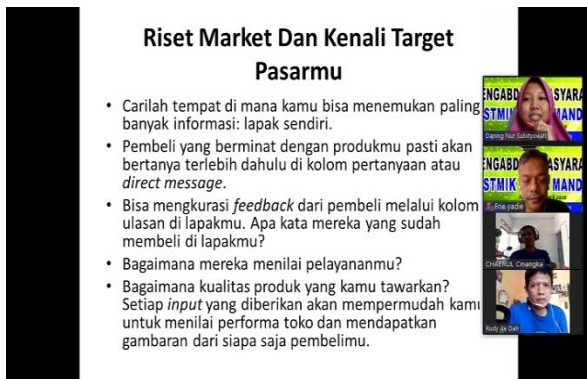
Riset Market Dan Kenali Target Pasarmu

• Carilah tempat di mana kamu bisa menemukan paling banyak informasi: lapak sendiri.

• Pembeli yang berminat dengan produkmu pasti akan bertanya terlebih dahulu di kolom pertanyaan atau *direct message*.

• Bisa mengkurasi *feedback* dari pembeli melalui kolom ulasan di lapakmu. Apa kata mereka yang sudah membeli di lapakmu?

• Bagaimana mereka menilai pelayananmu?

• Bagaimana kualitas produk yang kamu tawarkan? Setiap *input* yang diberikan akan mempermudah kamu untuk menilai performa toko dan mendapatkan gambaran dari siapa saja pembelimu.

ENGABD ASYARA STMIK
Daning Nur Sulistyowati

ENGABD ASYARA STMIK MAND
Frie yadie

CHAERUL Cinangka

Rudy Jie Dah